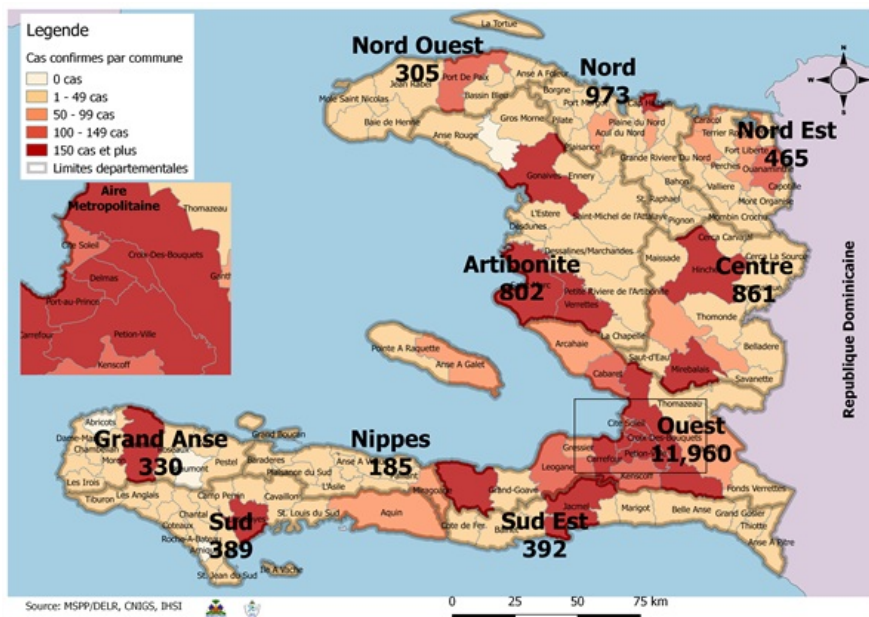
Legende
Cas confirmes par commune
0 cas
1 - 49 cas
50 - 99 cas
100 - 149 cas
150 cas et plus
Limites departementales

Aire Metropolitaine
Thomazeau
Cite Soleil
Croix-Des-Bouquets
Delmas
Port-au-Prince
Carrefour
Petion-Ville
Kenscoff
Ganthier

La Tortue
Nord Ouest
305
Port De Paix
Jean Rabel
Anse A Foleur
Bassin Bleu
Mole Saint Nicolas
Baie de Henne
Anse Rouge
Gros Morne
Nord
973
Borgne
Port Margot
Plaine du Nord
Acul du Nord
Pilate
Plaisance
Grande Riviere Du Nord
Caracol
Terrier Rouge
Fort Liberte
Ouanaminthe
Nord Est
465
Capotille
Mont Organise
Vallière
Bahon
St. Raphael
Gonaives
Ennery
L'Estere
Saint-Michel de l'Attalaye
Pignon
Mombin Crochu
Cerca Carvajal
Cerca La Source
Desdunes
Dessalines/Marchandes
Maissade
Hinche
Centre
861
Artibonite
802
Petite Riviere de l'Artibonite
Verrettes
Thomonde
La Chapelle
Arcahaie
Saut-d'Eau
Belladere
Pointe A Raquette
Anse A Galet
Cabaret
Mirebalais
Lascahobas
Savanette
Republique Dominicaine
Thomazeau
Ouest
11,960
Cite Soleil
Croix-Des-Bouquets
Gressier
Carrefour
Petion-Ville
Kenscoff
Leogane
Fonds Verrettes
Abricots
Dame-Marie
Chambellan
Grand Anse
330
Jeremie
Moron
Beaumont
Les Irois
Tiburon
Les Anglais
Grand Boucan
Pestel
Baradères
Plaisance du Sud
Nippes
185
Anse A Veau
L'Asile
Miragoane
Petit-Goave
Grand-Goave
Camp Perrin
Cavaillon
Chantal
Sud
389
St. Louis du Sud
Aquin
Cote de Fer
Sud Est
392
Jacmel
Marigot
Belle Anse
Grand Gosier
Thiotte
Anse A Pitre
Roche-A-Bateau
Arniquet
St. Jean du Sud
Ile A Vache

Source: MSPP/DELR, CNIGS, IHSI
0 25 50 75 km
N